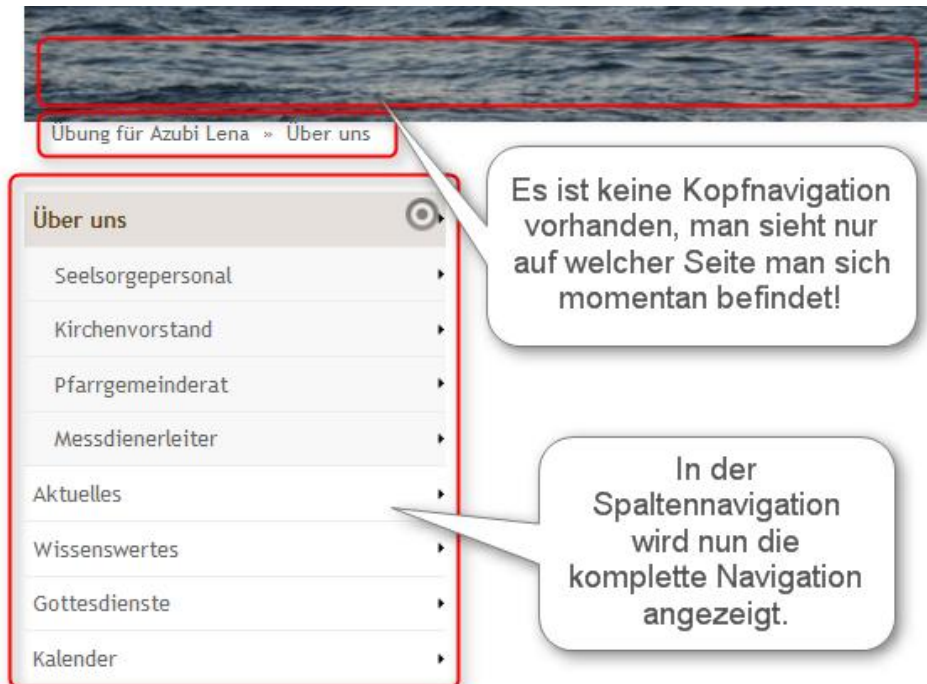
Übung für Azubi Lena » Über uns

Über uns

Seelsorgepersonal

Kirchenvorstand

Pfarrgemeinderat

Messdienerleiter

Aktuelles

Wissenswertes

Gottesdienste

Kalender

Es ist keine Kopfnavigation vorhanden, man sieht nur auf welcher Seite man sich momentan befindet!

In der Spaltennavigation wird nun die komplette Navigation angezeigt.